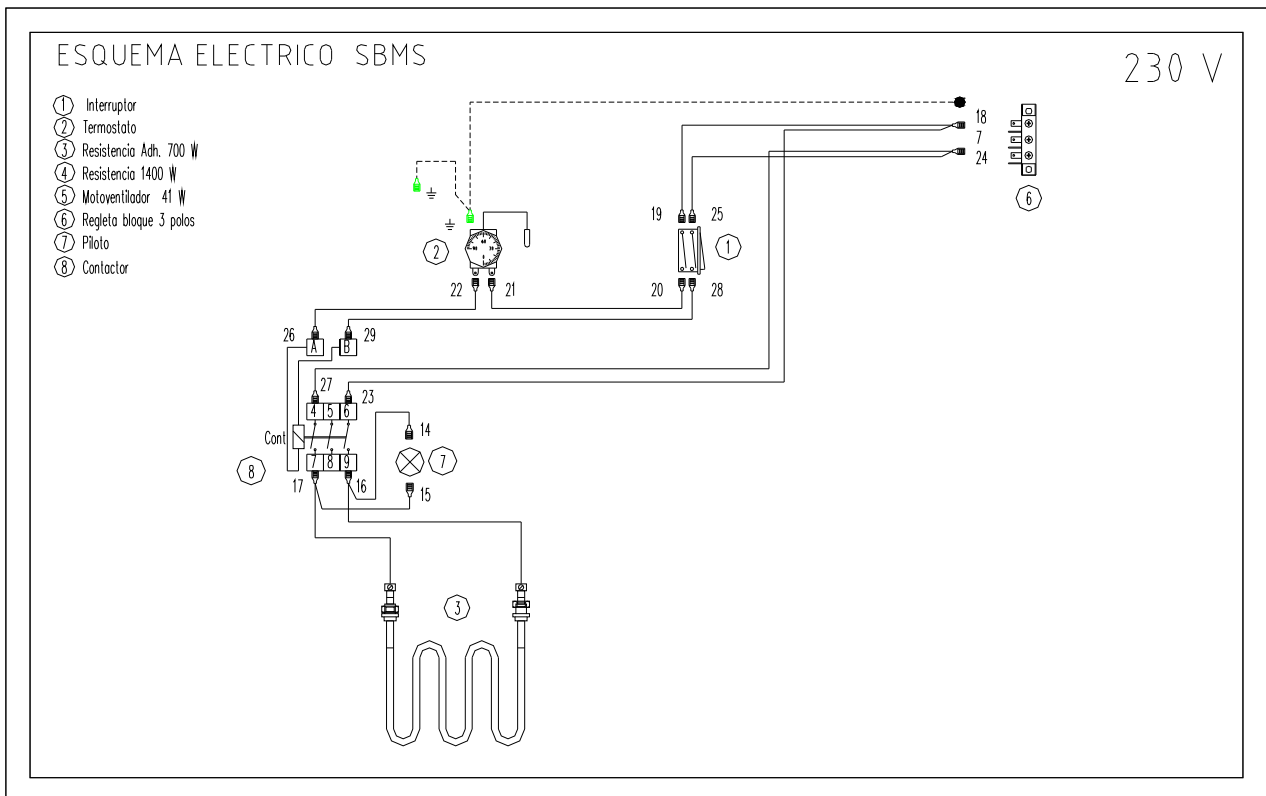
ESQUEMA ELECTRICO SBMS

230 V

(1) Interruptor
(2) Termostato
(3) Resistencia Adh. 700 W
(4) Resistencia 1400 W
(5) Motoventilador 41 W
(6) Regleta bloque 3 polos
(7) Piloto
(8) Contactor

18
7
24

6

19 25

1

2

22 21

20 28

26 A

B 29

27

23

4 5 6

Cont

14

7

8

7 8 9

17

16

15

3